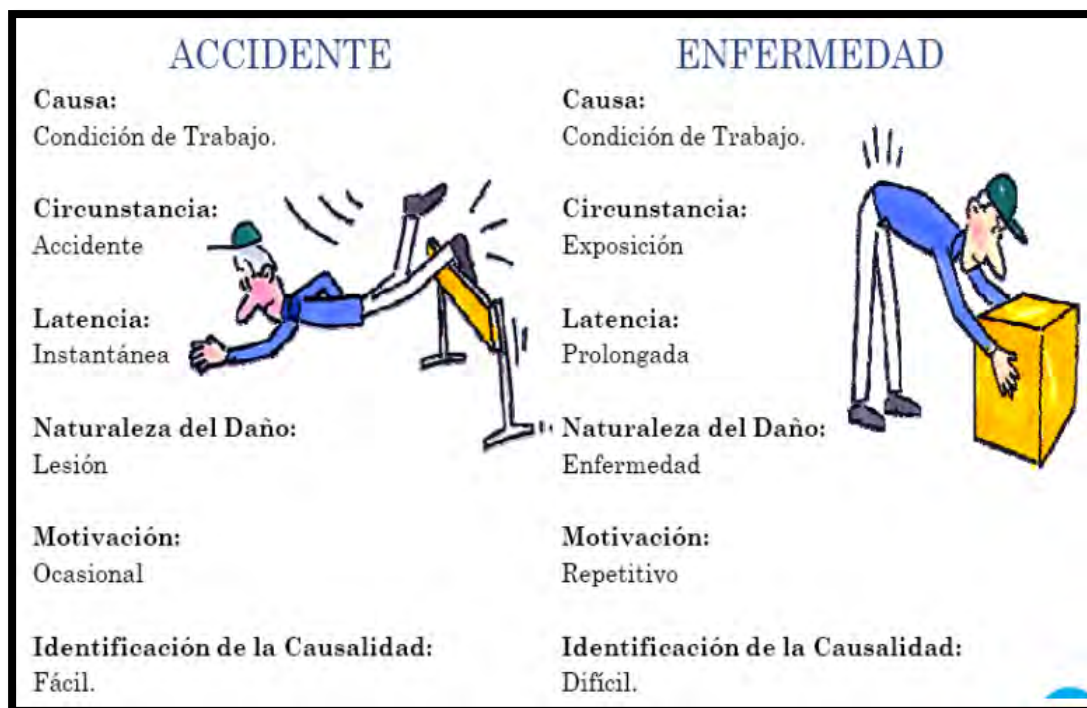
ACCIDENTE

Causa:
Condición de Trabajo.

Circunstancia:
Accidente

Latencia:
Instantánea

Naturaleza del Daño:
Lesión

Motivación:
Ocasional

Identificación de la Causalidad:
Fácil.

ENFERMEDAD

Causa:
Condición de Trabajo.

Circunstancia:
Exposición

Latencia:
Prolongada

Naturaleza del Daño:
Enfermedad

Motivación:
Repetitivo

Identificación de la Causalidad:
Difícil.